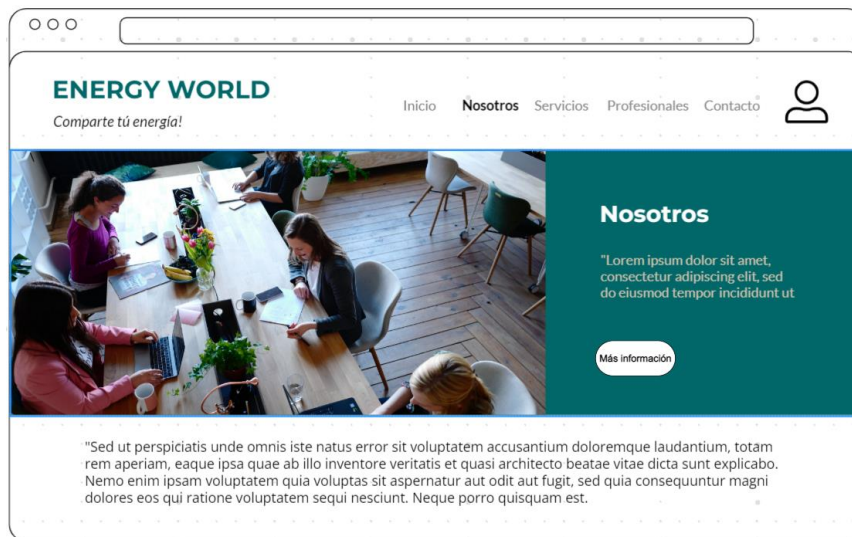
ENERGY WORLD

Comparte tú energía!

Inicio Nosotros Servicios Profesionales Contacto

Nosotros

"Lorem ipsum dolor sit amet, consectetur adipiscing elit, sed do eiusmod tempor incididunt ut

Más información

"Sed ut perspiciatis unde omnis iste natus error sit voluptatem accusantium doloremque laudantium, totam rem aperiam, eaque ipsa quae ab illo inventore veritatis et quasi architecto beatae vitae dicta sunt explicabo. Nemo enim ipsam voluptatem quia voluptas sit aspernatur aut odit aut fugit, sed quia consequuntur magni dolores eos qui ratione voluptatem sequi nesciunt. Neque porro quisquam est.